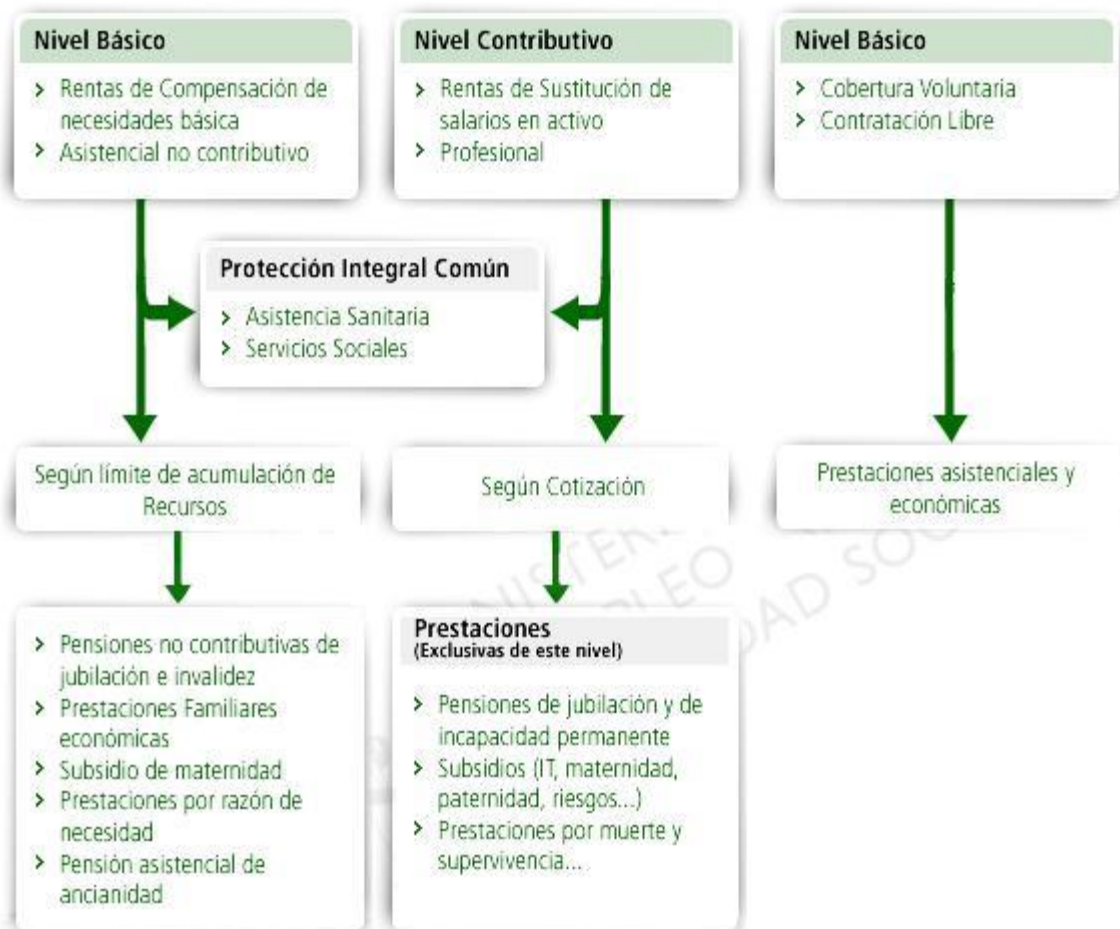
Nivel Básico

> Rentas de Compensación de necesidades básica
> Asistencial no contributivo

Nivel Contributivo

> Rentas de Sustitución de salarios en activo
> Profesional

Nivel Básico

> Cobertura Voluntaria
> Contratación Libre

Protección Integral Común

> Asistencia Sanitaria
> Servicios Sociales

Según límite de acumulación de Recursos

Según Cotización

Prestaciones asistenciales y económicas

> Pensiones no contributivas de jubilación e invalidez
> Prestaciones Familiares económicas
> Subsidio de maternidad
> Prestaciones por razón de necesidad
> Pensión asistencial de ancianidad

Prestaciones
(Exclusivas de este nivel)

> Pensiones de jubilación y de incapacidad permanente
> Subsidios (IT, maternidad, paternidad, riesgos...)
> Prestaciones por muerte y supervivencia...

MINISTERIO EMPLEO SEGURIDAD SOC